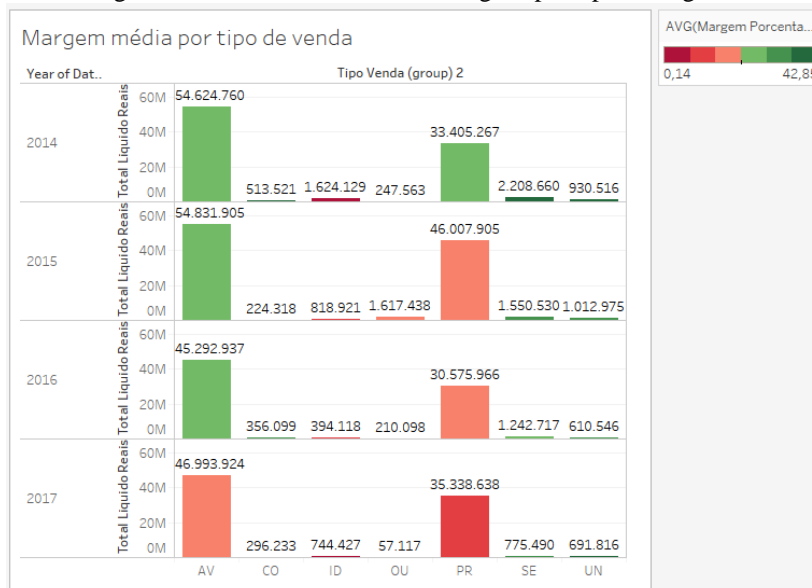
Margem média por tipo de venda

AVG(Margem Porcenta...
0,14
42,8

Year of Dat..
Tipo Venda (group) 2

| Year of Dat.. | AV | CO | ID | OU | PR | SE | UN |
|---|---|---|---|---|---|---|---|
| 2014 | 54.624.760 | 513.521 | 1.624.129 | 247.563 | 33.405.267 | 2.208.660 | 930.516 |
| 2015 | 54.831.905 | 224.318 | 818.921 | 1.617.438 | 46.007.905 | 1.550.530 | 1.012.975 |
| 2016 | 45.292.937 | 356.099 | 394.118 | 210.098 | 30.575.966 | 1.242.717 | 610.546 |
| 2017 | 46.993.924 | 296.233 | 744.427 | 57.117 | 35.338.638 | 775.490 | 691.816 |

Total Liquido Reais
60M
40M
20M
0M